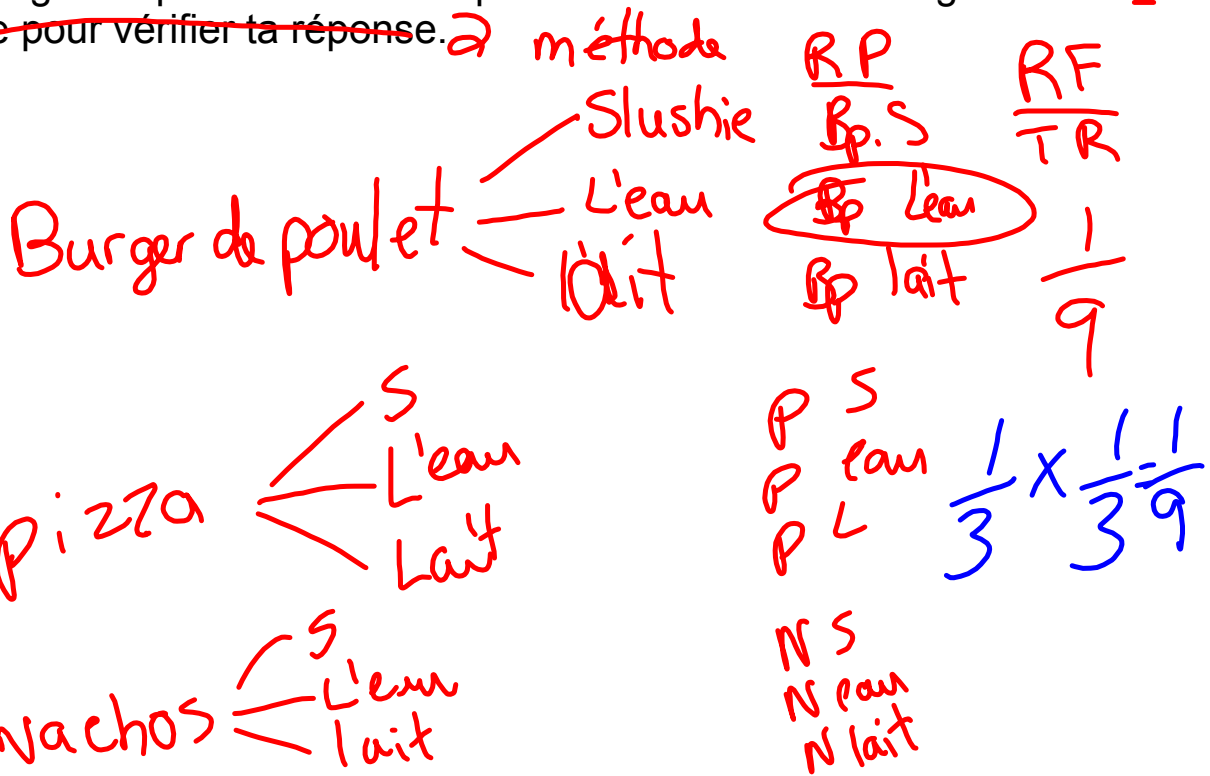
e pour vérifier ta réponse. 2 méthode

Burger de poulet
Slushie
L'eau
lait

RP
Bp. S
Bp L'eau
Bp lait

RF
TR
$\frac{1}{9}$

pizza
S
L'eau
Lait

P S
P eau
P L

$\frac{1}{3} \times \frac{1}{3} = \frac{1}{9}$

Nachos
S
L'eau
lait

N S
N eau
N lait